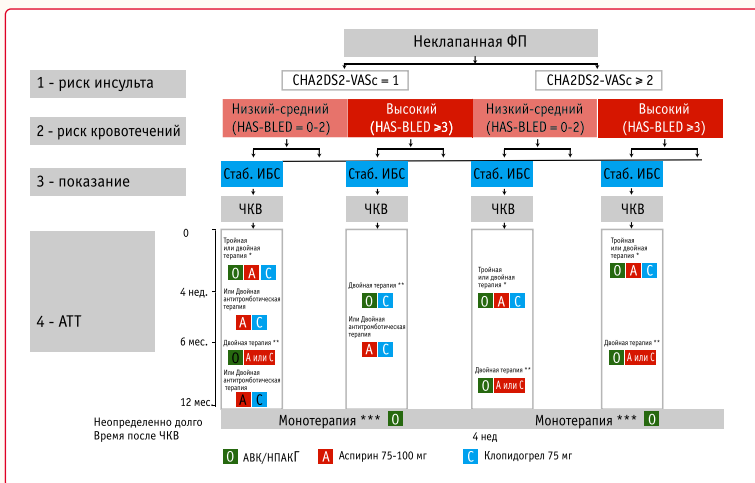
Неклапанная ФП

1 - риск инсульта

CHA2DS2-VASc = 1

CHA2DS2-VASc ≥ 2

2 - риск кровотечений

Низкий-средний (HAS-BLED = 0-2)

Высокий (HAS-BLED ≥3)

Низкий-средний (HAS-BLED = 0-2)

Высокий (HAS-BLED ≥3)

3 - показание

Стаб. ИБС

Стаб. ИБС

Стаб. ИБС

Стаб. ИБС

ЧКВ

ЧКВ

ЧКВ

ЧКВ

4 - АТТ

0

4 нед.

6 мес.

12 мес.

Тройная или двойная терапия *

О А С

Или Двойная антитромботическая терапия

А С

Двойная терапия **

О А или С

Или Двойная антитромботическая терапия

А С

Двойная терапия **

О С

Или Двойная антитромботическая терапия

А С

Тройная или двойная терапия *

О А С

Двойная терапия **

О А или С

Тройная или двойная терапия *

О А С

Двойная терапия **

О А или С

Неопределенно долго

Время после ЧКВ

Монотерапия *** О

Монотерапия *** О

4 нед

О АВК/НПАКГ

А Аспирин 75-100 мг

С Клопидогрел 75 мг